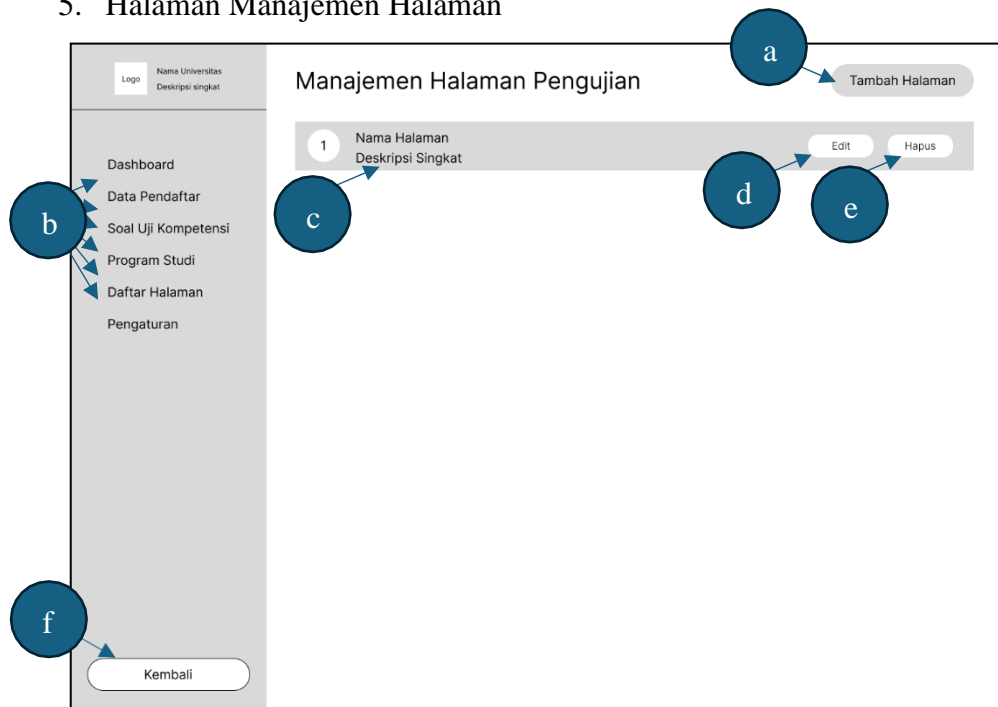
5. Halaman Manajemen Halaman

Logo

Nama Universitas
Deskripsi singkat

Dashboard
Data Pendaftar
Soal Uji Kompetensi
Program Studi
Daftar Halaman
Pengaturan

Kembali

Manajemen Halaman Pengujian

Tambah Halaman

1

Nama Halaman
Deskripsi Singkat

Edit

Hapus

a
b
c
d
e
f